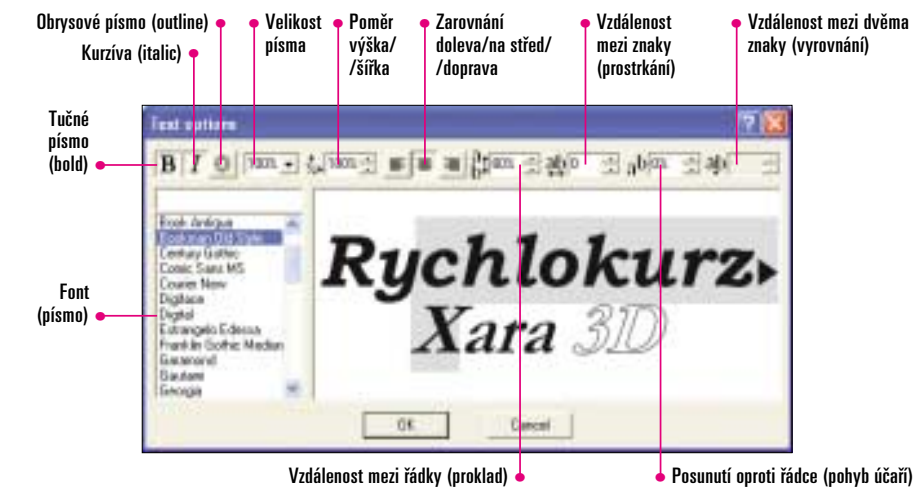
Obrysové písmo (outline)
Kurzíva (italic)
Velikost písma
Poměr výška/ /šířka
Zarovnání doleva/na střed/ /doprava
Vzdálenost mezi znaky (prostrkání)
Vzdálenost mezi dvěma znaky (vyrovnání)

Tučné písmo (bold)

Font (písmo)

Text options

B I O 100% 100% 100% 0 0% 0

Book Antiqua
Bookman Old Style
Century Gothic
Comic Sans MS
Courier New
Digitaca
Digital
Estrangelo Edessa
Franklin Gothic Medium
Garamond
Gautami
Georgia

Rychlokurz
Xara 3D

OK
Cancel

Vzdálenost mezi řádky (proklad)
Posunutí oproti řádce (pohyb účaří)